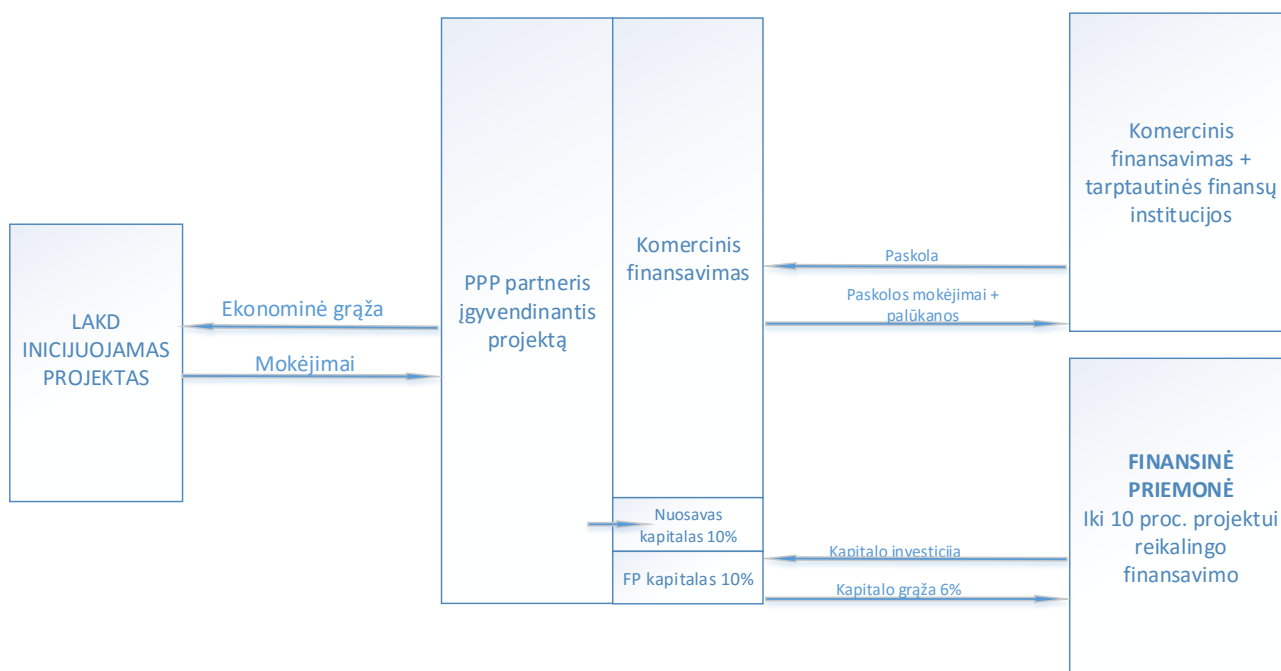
LAKD INICIJUOJAMAS PROJEKTAS

Ekonominė grąža

Mokėjimai

PPP partneris įgyvendinantis projektą

Komercinis finansavimas

Nuosavas kapitalas 10%

FP kapitalas 10%

Paskola

Paskolos mokėjimai + palūkanos

Kapitalo investicija

Kapitalo grąža 6%

Komercinis finansavimas + tarptautinės finansų institucijos

**FINANSINĖ PRIEMONĖ**
Iki 10 proc. projektui reikalingo finansavimo